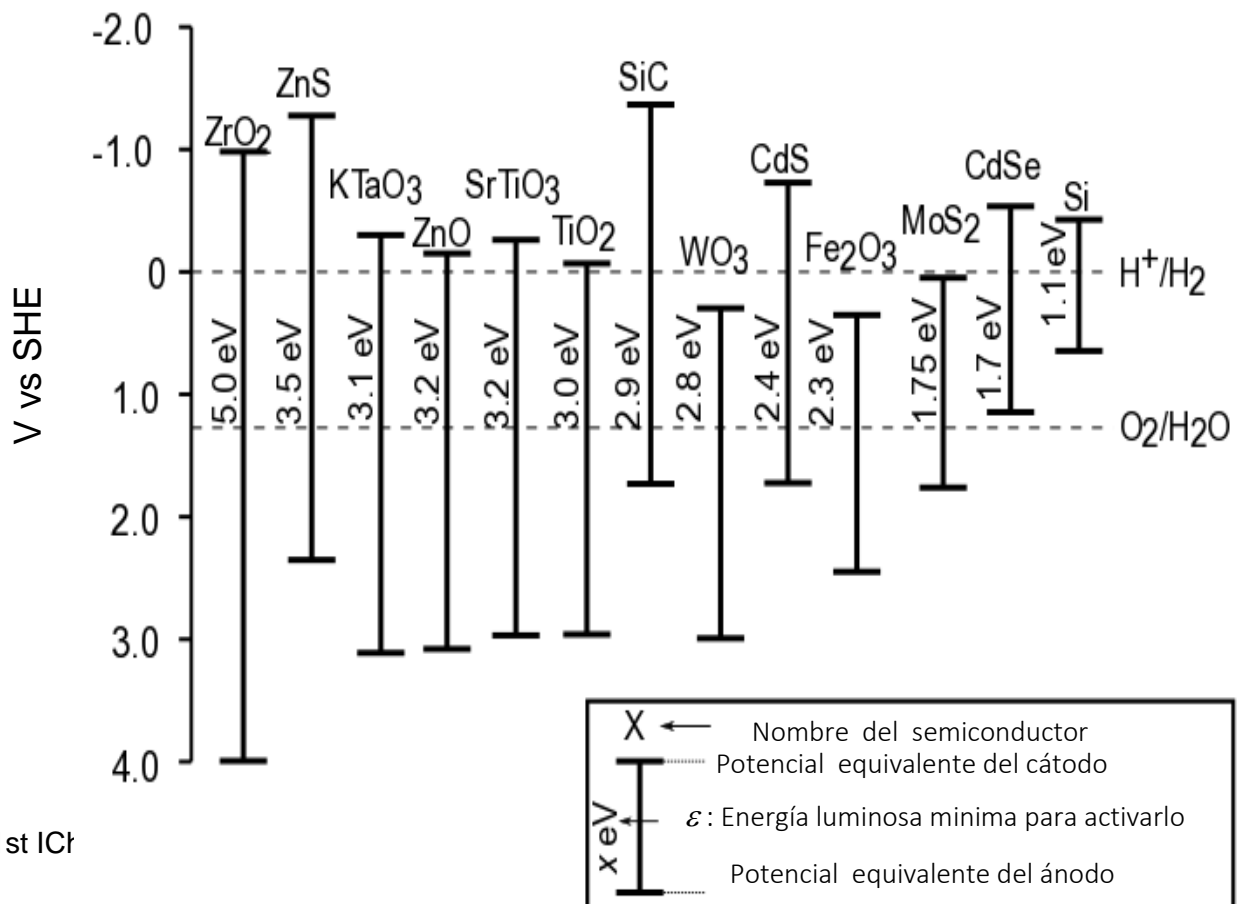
V vs SHE

-2.0
-1.0
0
1.0
2.0
3.0
4.0

$ZrO_2$ 5.0 eV
ZnS 3.5 eV
$KTaO_3$ 3.1 eV
ZnO 3.2 eV
$SrTiO_3$ 3.2 eV
$TiO_2$ 3.0 eV
SiC 2.9 eV
$WO_3$ 2.8 eV
CdS 2.4 eV
$Fe_2O_3$ 2.3 eV
$MoS_2$ 1.75 eV
CdSe 1.7 eV
Si 1.1 eV

$H^+/H_2$
$O_2/H_2O$

st ICh

X ← Nombre del semiconductor
Potencial equivalente del cátodo
x eV ← $\varepsilon$: Energía luminosa minima para activarlo
Potencial equivalente del ánodo